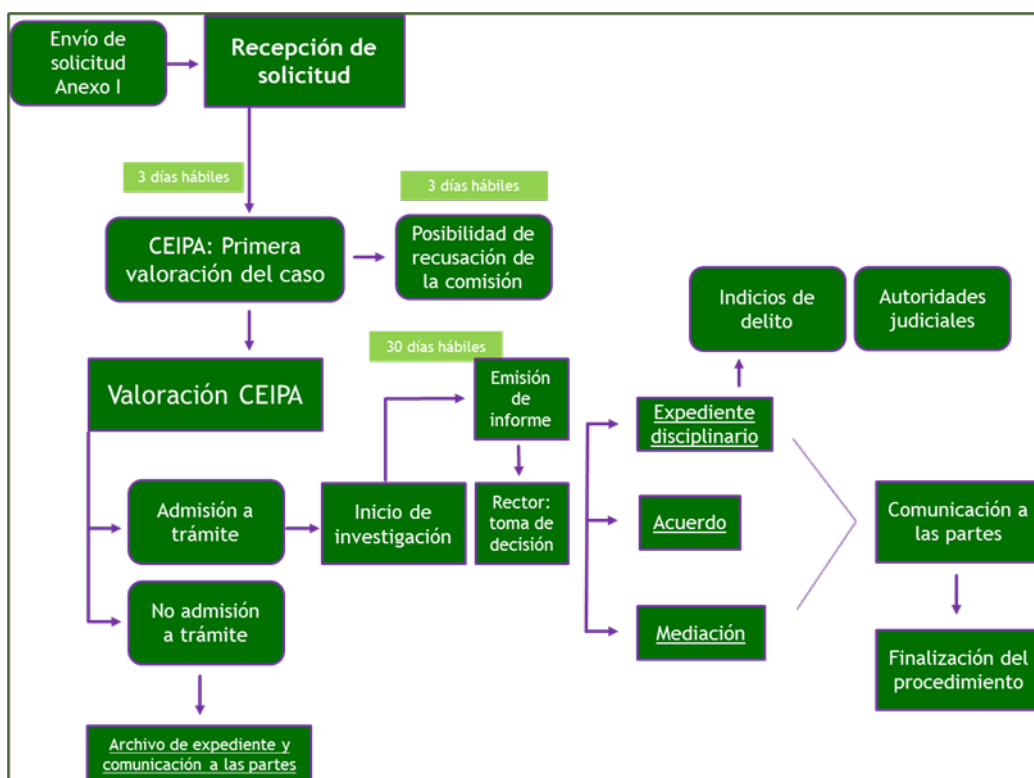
Envío de solicitud Anexo I

Recepción de solicitud

3 días hábiles

CEIPA: Primera valoración del caso

3 días hábiles

Posibilidad de recusación de la comisión

Valoración CEIPA

Admisión a trámite

No admisión a trámite

Archivo de expediente y comunicación a las partes

Inicio de investigación

30 días hábiles

Emisión de informe

Rector: toma de decisión

Indicios de delito

Autoridades judiciales

Expediente disciplinario

Acuerdo

Mediación

Comunicación a las partes

Finalización del procedimiento